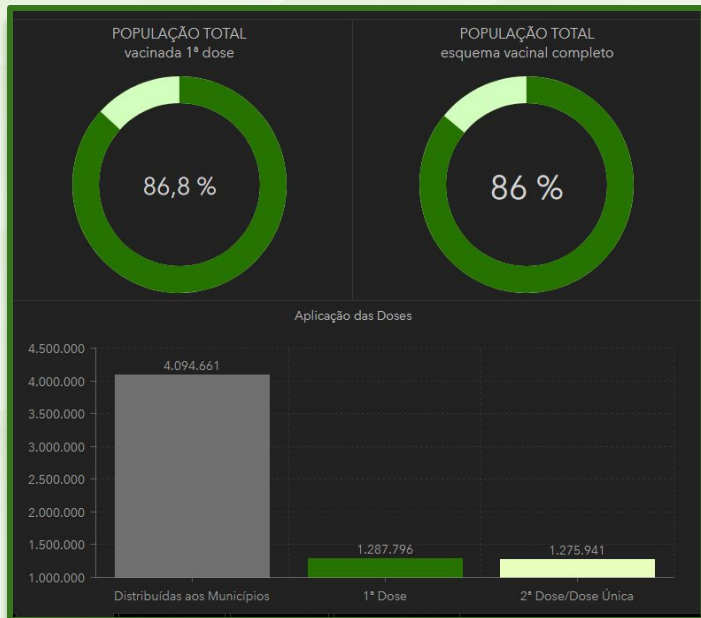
POPULAÇÃO TOTAL
vacinada 1ª dose

86,8 %

POPULAÇÃO TOTAL
esquema vacinal completo

86 %

Aplicação das Doses

4.500.000
4.000.000
3.500.000
3.000.000
2.500.000
2.000.000
1.500.000
1.000.000

4.094.661
1.287.796
1.275.941

Distribuídas aos Municípios
1ª Dose
2ª Dose/Dose Única